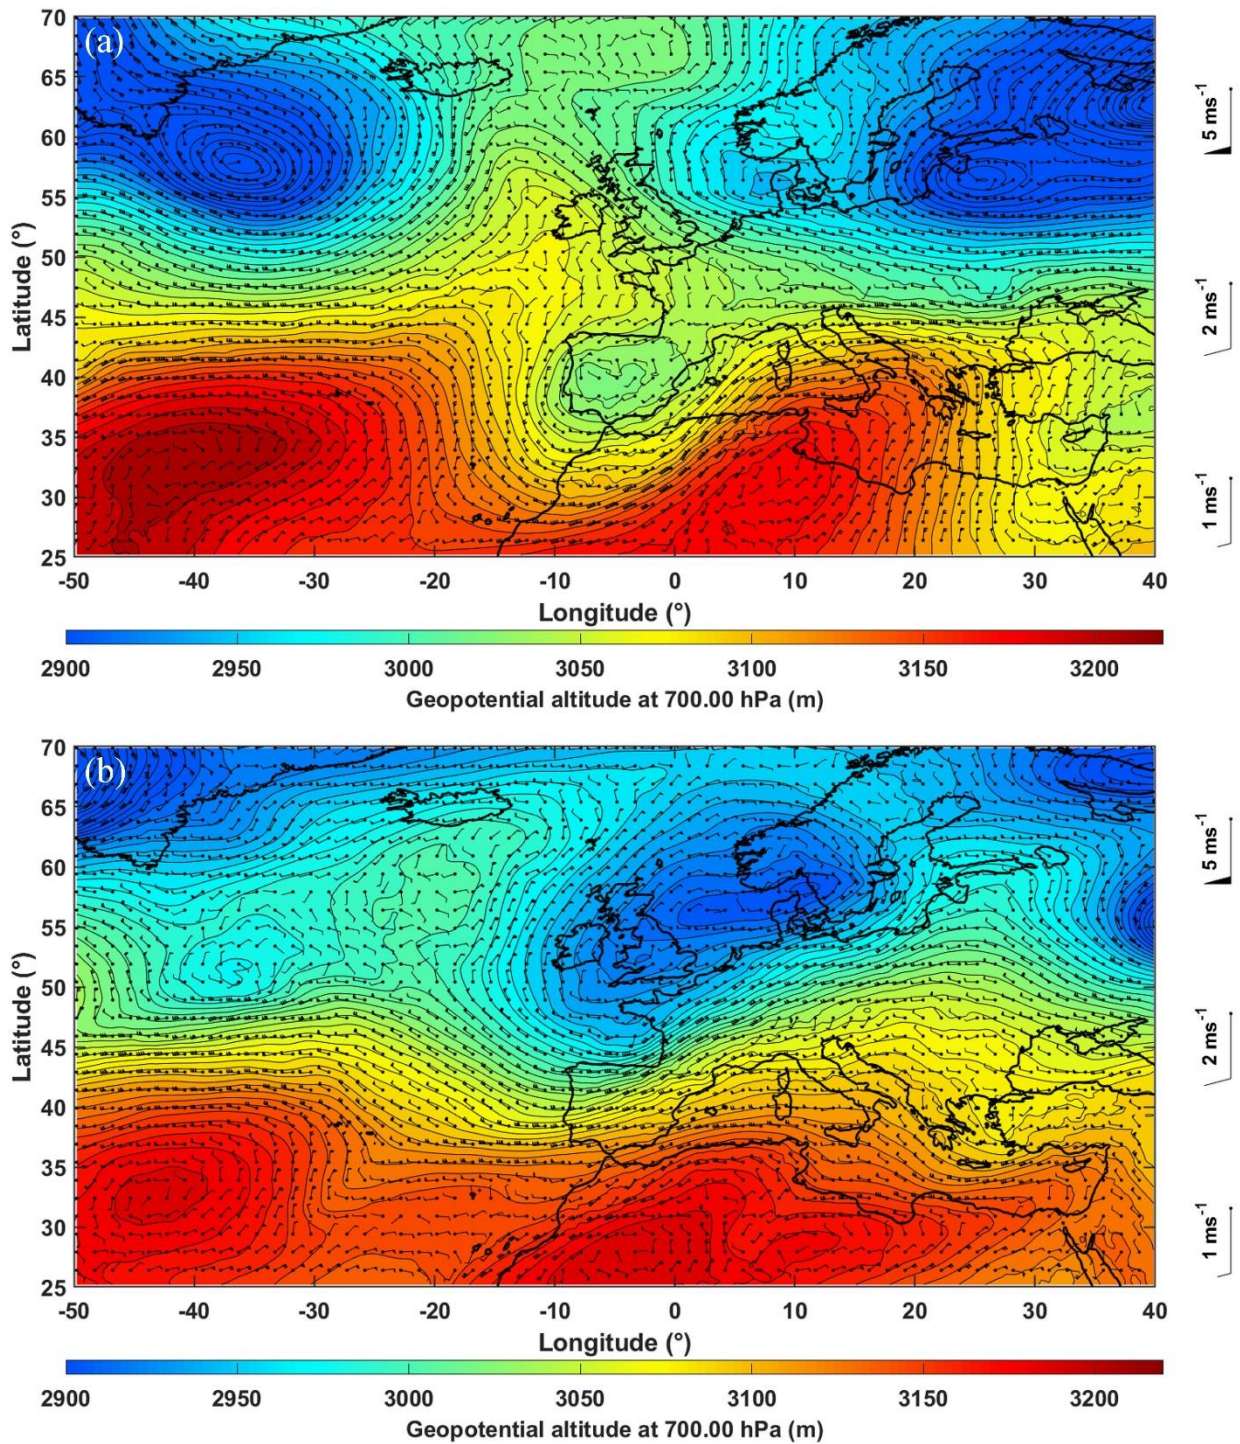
(a)

70
65
60
55
50
45
40
35
30
25

Latitude (°)

-50 -40 -30 -20 -10 0 10 20 30 40

Longitude (°)

5 ms$^{-1}$

2 ms$^{-1}$

1 ms$^{-1}$

2900 2950 3000 3050 3100 3150 3200

Geopotential altitude at 700.00 hPa (m)

(b)

70
65
60
55
50
45
40
35
30
25

Latitude (°)

-50 -40 -30 -20 -10 0 10 20 30 40

Longitude (°)

5 ms$^{-1}$

2 ms$^{-1}$

1 ms$^{-1}$

2900 2950 3000 3050 3100 3150 3200

Geopotential altitude at 700.00 hPa (m)